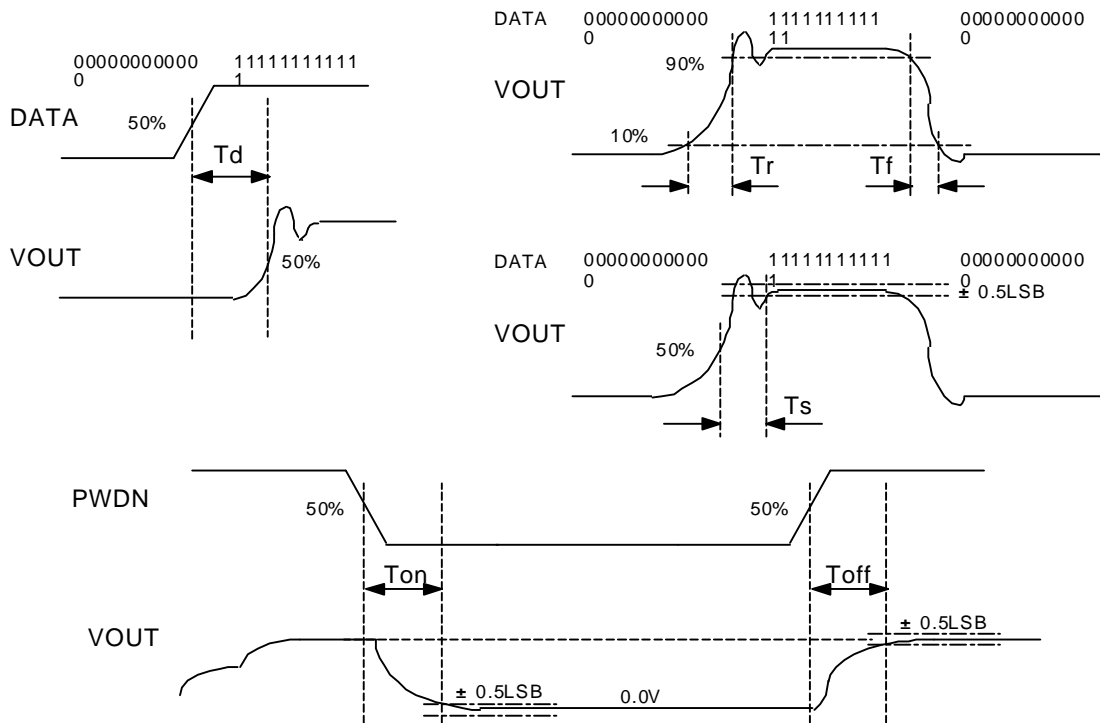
00000000000
0

11111111111
1

DATA

50%

Td

VOUT

50%

DATA

00000000000
0

11111111111
11

00000000000
0

90%

VOUT

10%

Tr

Tf

DATA

00000000000
0

11111111111
1

00000000000
0

± 0.5LSB

VOUT

50%

Ts

PWDN

50%

50%

Ton

Toff

VOUT

± 0.5LSB

± 0.5LSB

0.0V